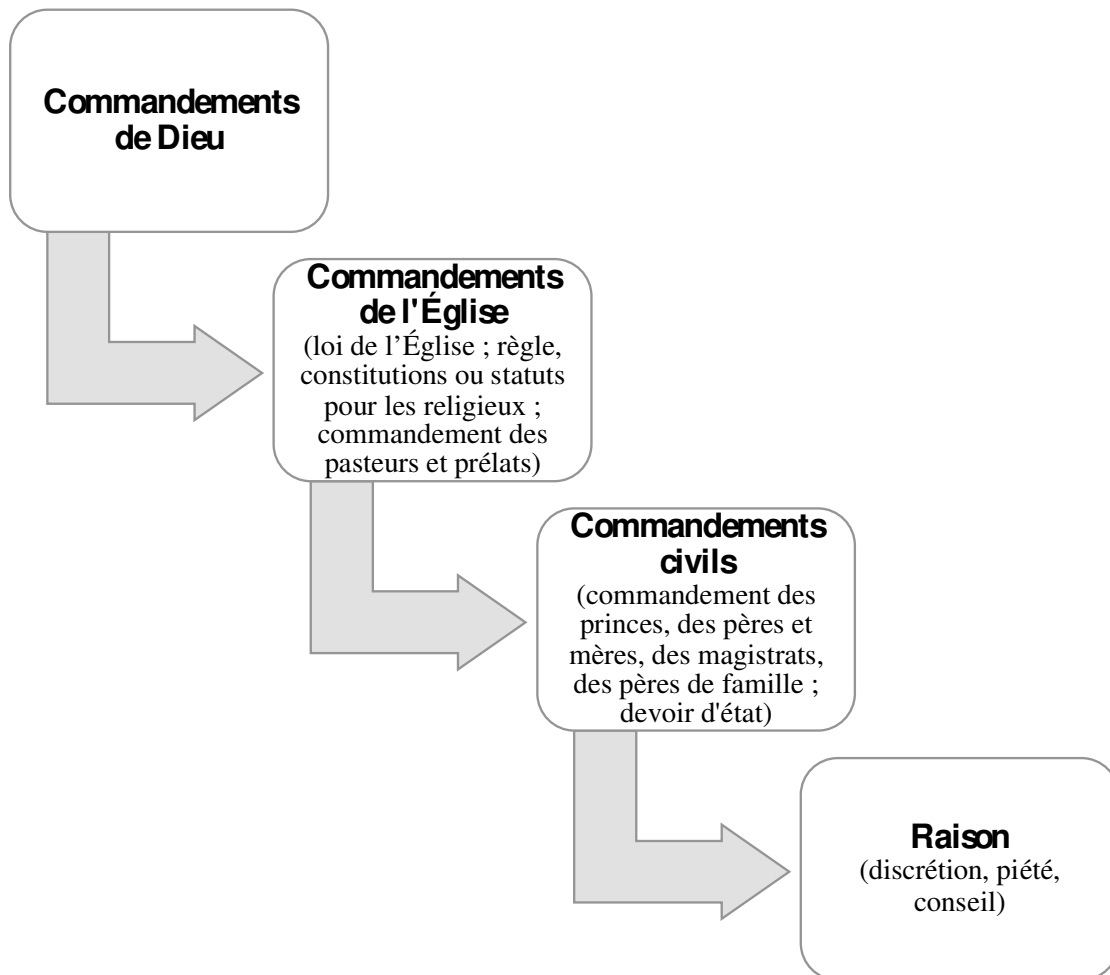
Commandements de Dieu

Commandements de l'Église
(loi de l'Église ; règle, constitutions ou statuts pour les religieux ; commandement des pasteurs et prélats)

Commandements civils
(commandement des princes, des pères et mères, des magistrats, des pères de famille ; devoir d'état)

Raison
(discrétion, piété, conseil)